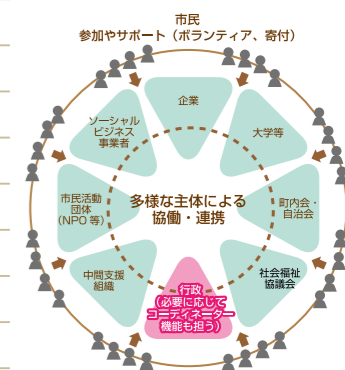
市民
参加やサポート（ボランティア、寄付）

企業

大学等

町内会・自治会

社会福祉協議会

行政
（必要に応じてコーディネーター機能も担う）

中間支援組織

市民活動団体
（NPO 等）

ソーシャルビジネス事業者

多様な主体による
協働・連携